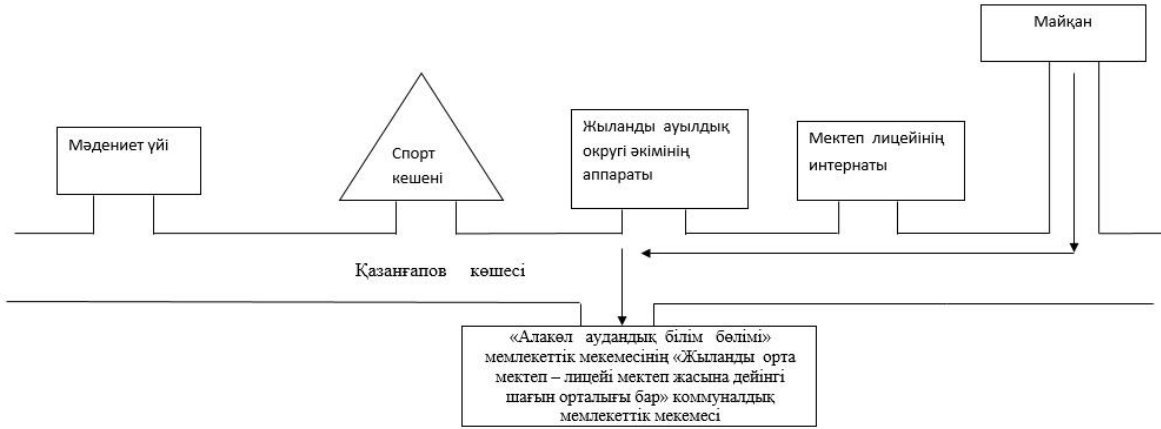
Майқан

Мәдениет үйі

Спорт кешені

Жыланды ауылдық округі әкімінің аппараты

Мектеп лицейінің интернаты

Қазанғапов көшесі

«Алакөл аудандық білім бөлімі» мемлекеттік мекемесінің «Жыланды орта мектеп – лицейі мектеп жасына дейінгі шағын орталығы бар» коммуналдық мемлекеттік мекемесі